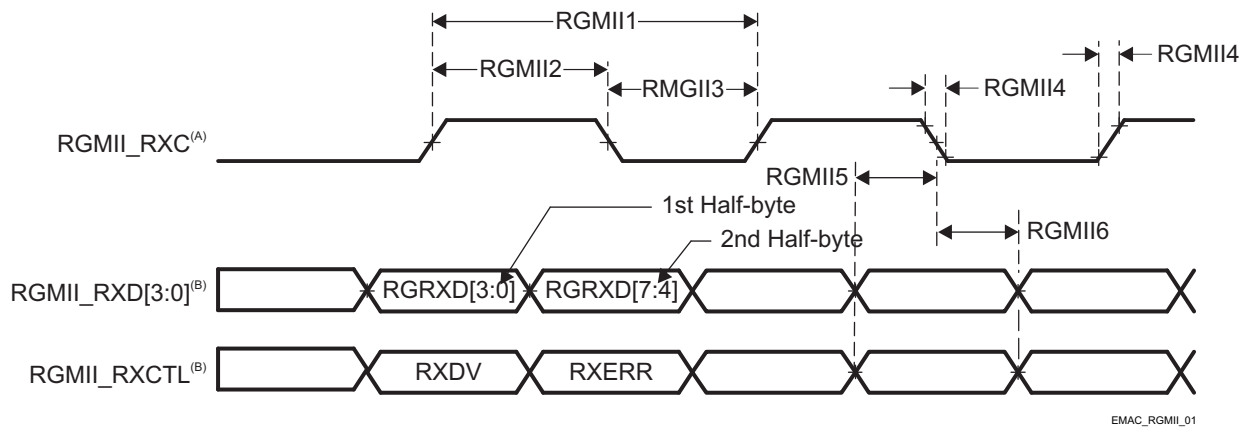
RGMII1

RGMII2

RMGII3

RGMII4

RGMII4

RGMII_RXC$^{(A)}$

RGMII5

1st Half-byte

RGMII6

2nd Half-byte

RGMII_RXD[3:0]$^{(B)}$

RGRXD[3:0]

RGRXD[7:4]

RGMII_RXCTL$^{(B)}$

RXDV

RXERR

EMAC_RGMII_01